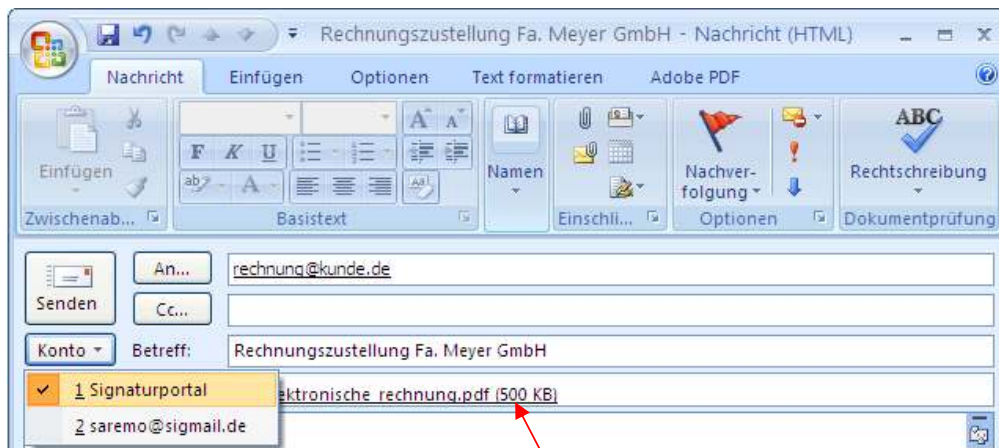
Rechnungszustellung Fa. Meyer GmbH - Nachricht (HTML)

Nachricht
Einfügen
Optionen
Text formatieren
Adobe PDF

Einfügen
Zwischenab...
F K U
Basistext
Namen
Einschli...
Nachverfolgung
Optionen
ABC
Rechtschreibung
Dokumentprüfung

Senden
An...
rechnung@kunde.de
Cc...
Konto
Betreff:
Rechnungszustellung Fa. Meyer GmbH
1 Signaturportal
2 saremo@sigmail.de
ektronische_rechnung.pdf (500 KB)